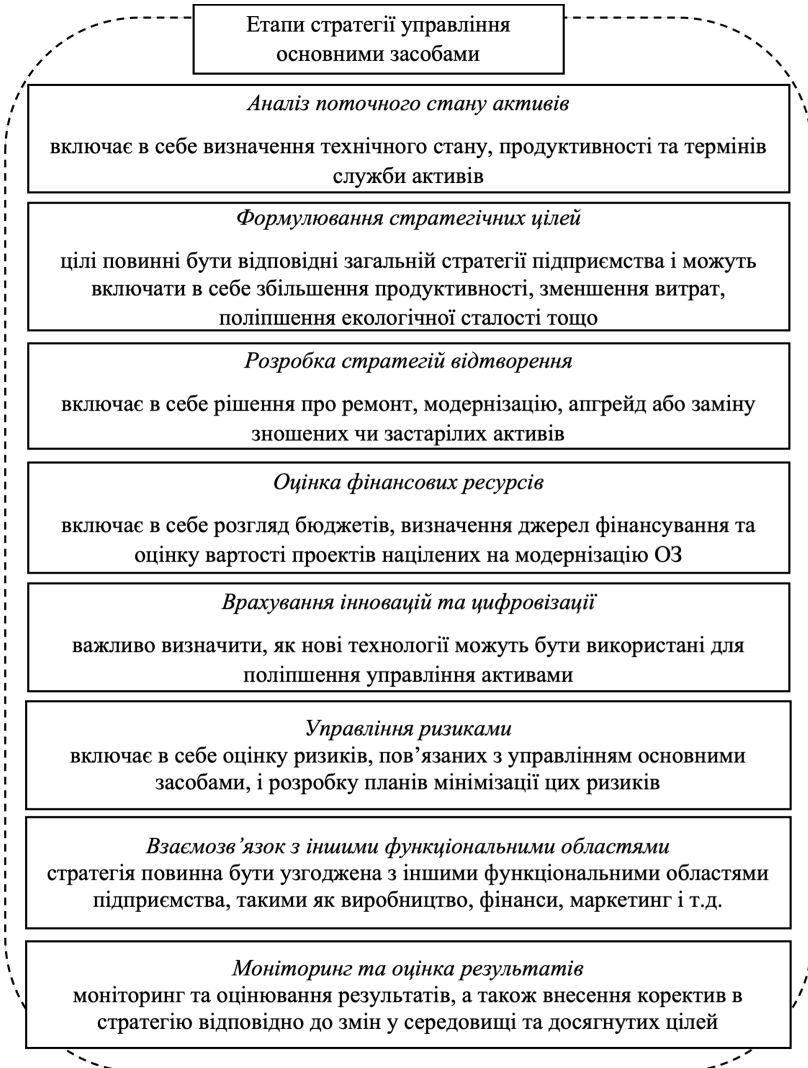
Етапи стратегії управління основними засобами

Аналіз поточного стану активів

включає в себе визначення технічного стану, продуктивності та термінів служби активів

Формулювання стратегічних цілей

цілі повинні бути відповідні загальній стратегії підприємства і можуть включати в себе збільшення продуктивності, зменшення витрат, поліпшення екологічної сталості тощо

Розробка стратегій відтворення

включає в себе рішення про ремонт, модернізацію, апгрейд або заміну зношених чи застарілих активів

Оцінка фінансових ресурсів

включає в себе розгляд бюджетів, визначення джерел фінансування та оцінку вартості проектів націлених на модернізацію ОЗ

Врахування інновацій та цифровізації

важливо визначити, як нові технології можуть бути використані для поліпшення управління активами

Управління ризиками

включає в себе оцінку ризиків, пов'язаних з управлінням основними засобами, і розробку планів мінімізації цих ризиків

Взаємозв'язок з іншими функціональними областями

стратегія повинна бути узгоджена з іншими функціональними областями підприємства, такими як виробництво, фінанси, маркетинг і т.д.

Моніторинг та оцінка результатів

моніторинг та оцінювання результатів, а також внесення коректив в стратегію відповідно до змін у середовищі та досягнутих цілей